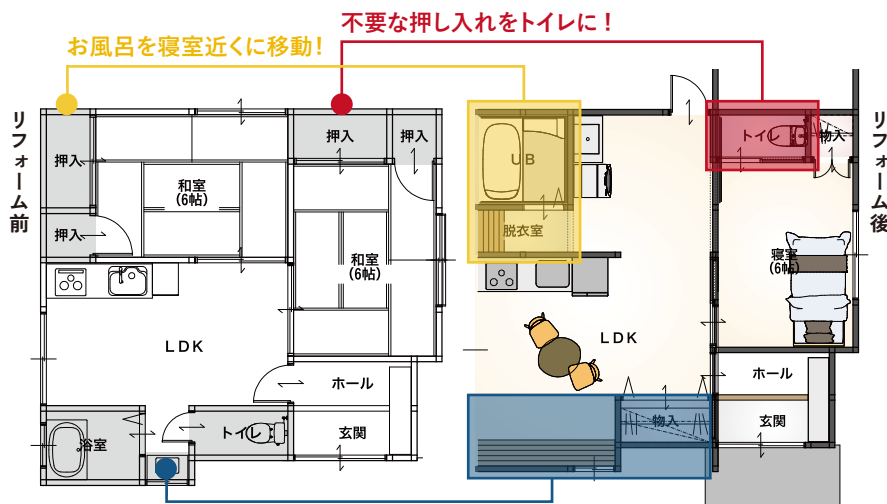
お風呂を寝室近くに移動！

不要な押し入れをトイレに！

リフォーム前

押入

押入

押入

押入

和室
(6帖)

和室
(6帖)

LDK

ホール

浴室

トイレ

玄関

UB

脱衣室

トイレ

物入

寝室
(6帖)

LDK

ホール

物入

玄関

リフォーム後